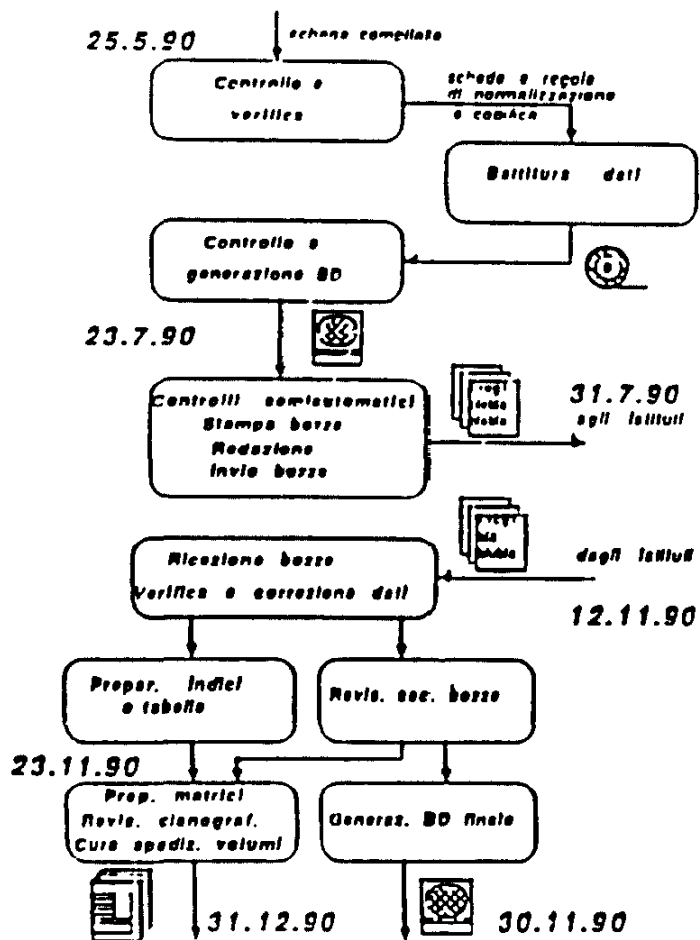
schede compilate

25.5.90

Controllo e verifica

schede e regole di normalizzazione e codifica

Battitura dati

Controllo e generazione BD

23.7.90

Controlli semiautomatici
Stampa bozze
Redazione
Invio bozze

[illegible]

31.7.90
agli istituti

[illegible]

Ricezione bozze
Verifica e correzione dati

dagli istituti

12.11.90

Prepar. indici e tabelle

Revis. sec. bozze

23.11.90

Prep. matrici
Revis. cianograf.
Cura spediz. volumi

Generaz. BD finale

31.12.90

30.11.90